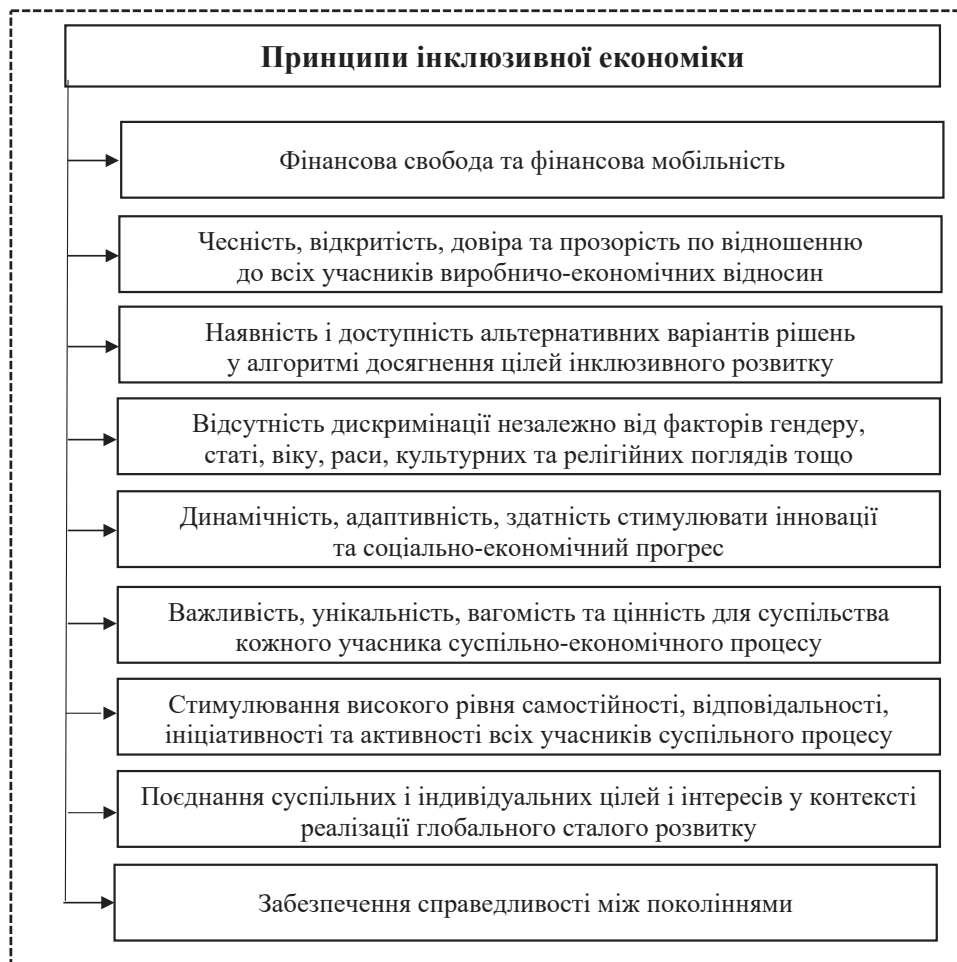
Принципи інклюзивної економіки

Фінансова свобода та фінансова мобільність

Чесність, відкритість, довіра та прозорість по відношенню до всіх учасників виробничо-економічних відносин

Наявність і доступність альтернативних варіантів рішень у алгоритмі досягнення цілей інклюзивного розвитку

Відсутність дискримінації незалежно від факторів гендеру, статі, віку, раси, культурних та релігійних поглядів тощо

Динамічність, адаптивність, здатність стимулювати інновації та соціально-економічний прогрес

Важливість, унікальність, вагомість та цінність для суспільства кожного учасника суспільно-економічного процесу

Стимулювання високого рівня самостійності, відповідальності, ініціативності та активності всіх учасників суспільного процесу

Поєднання суспільних і індивідуальних цілей і інтересів у контексті реалізації глобального сталого розвитку

Забезпечення справедливості між поколіннями